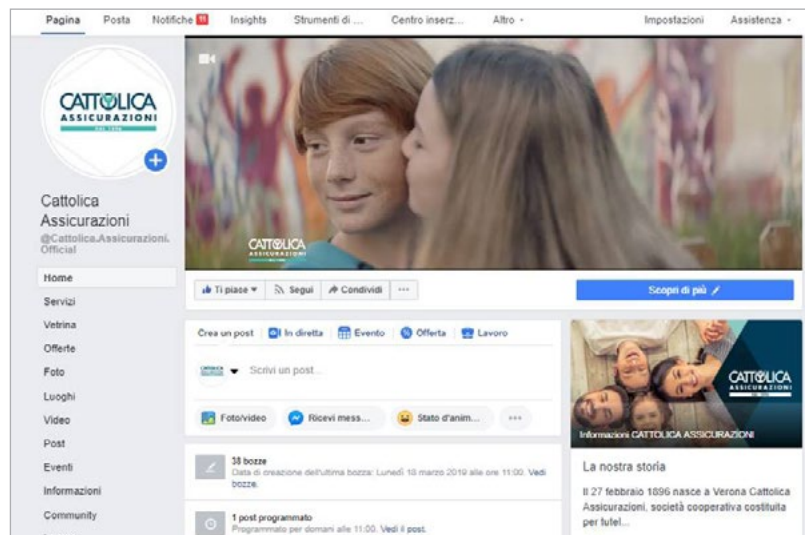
Pagina Posta Notifiche 11 Insights Strumenti di ... Centro inserz... Altro ▾ Impostazioni Assistenza ▾

CATTOLICA ASSICURAZIONI

Cattolica Assicurazioni
@Cattolica.Assicurazioni.Official

Home
Servizi
Vetrina
Offerte
Foto
Luoghi
Video
Post
Eventi
Informazioni
Community

CATTOLICA ASSICURAZIONI

Ti piace ▾ Segui Condividi ···

Scopri di più

Crea un post In diretta Evento Offerta Lavoro

Scrivi un post...

Foto/video Ricevi mess... Stato d'anim... ···

38 bozze
Data di creazione dell'ultima bozza: Lunedì 18 marzo 2019 alle ore 11:00. Vedi bozze.

1 post programmato
Programmato per domani alle 11:00. Vedi il post.

CATTOLICA ASSICURAZIONI
Informazioni CATTOLICA ASSICURAZIONI

La nostra storia

Il 27 febbraio 1896 nasce a Verona Cattolica Assicurazioni, società cooperativa costituita per tutel...